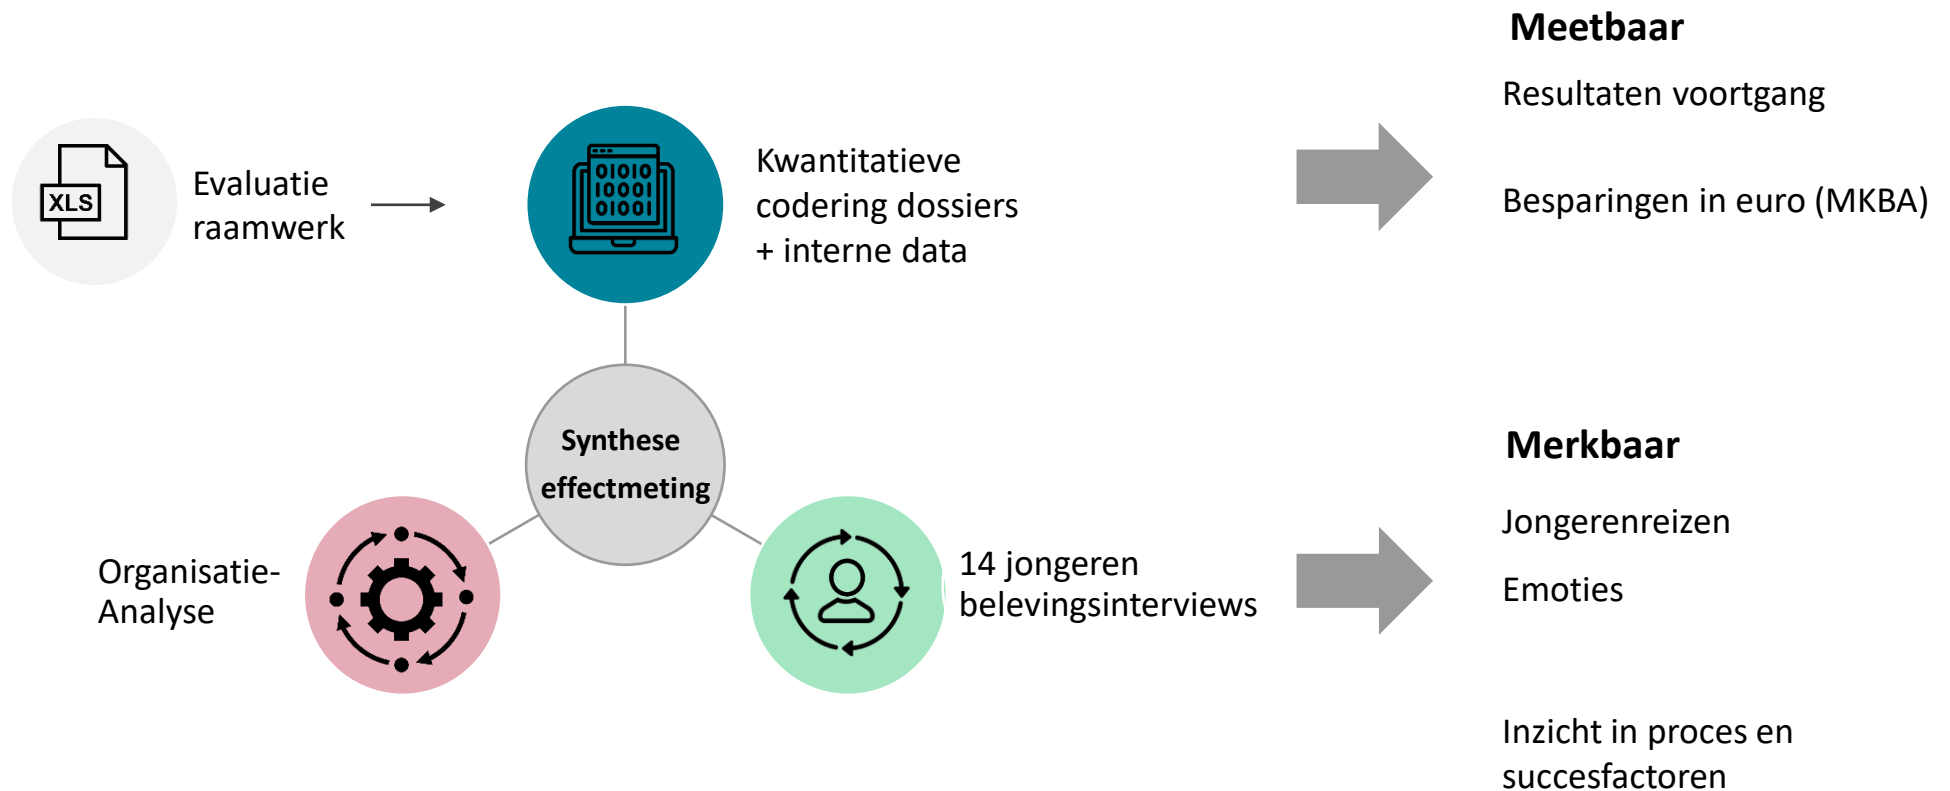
Meetbaar

Resultaten voortgang

Besparingen in euro (MKBA)

XLS

Evaluatie raamwerk

01010
10001
01001

Kwantitatieve codering dossiers + interne data

Synthese effectmeting

Organisatie-Analyse

14 jongeren belevingsinterviews

Merkbaar

Jongerenreizen

Emoties

Inzicht in proces en succesfactoren